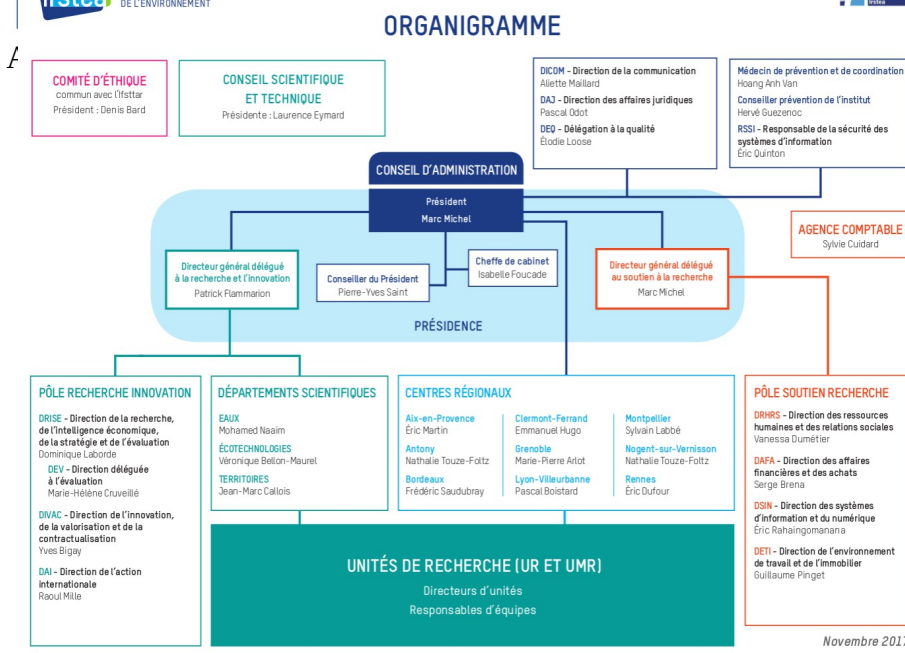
irstea DE L'ENVIRONNEMENT

ORGANIGRAMME

A

COMITÉ D'ÉTHIQUE
commun avec l'Ifsttar
Président : Denis Bard

CONSEIL SCIENTIFIQUE ET TECHNIQUE
Présidente : Laurence Eymard

DICOM - Direction de la communication
Aliette Maillard
DAJ - Direction des affaires juridiques
Pascal Odot
DEQ - Délégation à la qualité
Élodie Loose

Médecin de prévention et de coordination
Hoang Anh Van
Conseiller prévention de l'institut
Hervé Guezenoc
RSSI - Responsable de la sécurité des systèmes d'information
Éric Quinton

CONSEIL D'ADMINISTRATION

Président
Marc Michel

AGENCE COMPTABLE
Sylvie Cuidard

Directeur général délégué à la recherche et l'innovation
Patrick Flammarion

Conseiller du Président
Pierre-Yves Saint

Cheffe de cabinet
Isabelle Foucade

Directeur général délégué au soutien à la recherche
Marc Michel

PRÉSIDENCE

PÔLE RECHERCHE INNOVATION
DRISE - Direction de la recherche, de l'intelligence économique, de la stratégie et de l'évaluation
Dominique Laborde
DEV - Direction déléguée à l'évaluation
Marie-Hélène Cruveillé
DIVAC - Direction de l'innovation, de la valorisation et de la contractualisation
Yves Bigay
DAI - Direction de l'action internationale
Raoul Mille

DÉPARTEMENTS SCIENTIFIQUES
EAUX
Mohamed Naaim
ÉCOTECHNOLOGIES
Véronique Bellon-Maurel
TERRITOIRES
Jean-Marc Callois

CENTRES RÉGIONAUX
Aix-en-Provence
Éric Martin
Antony
Nathalie Touze-Foltz
Bordeaux
Frédéric Saudubray
Clermont-Ferrand
Emmanuel Hugo
Grenoble
Marie-Pierre Arlot
Lyon-Villeurbanne
Pascal Boistard
Montpellier
Sylvain Labbé
Nogent-sur-Vernisson
Nathalie Touze-Foltz
Rennes
Éric Dufour

PÔLE SOUTIEN RECHERCHE
DRHRS - Direction des ressources humaines et des relations sociales
Vanessa Dumétier
DAFA - Direction des affaires financières et des achats
Serge Brena
DSIN - Direction des systèmes d'information et du numérique
Éric Rahaingomanana
DETI - Direction de l'environnement de travail et de l'immobilier
Guillaume Pinget

UNITÉS DE RECHERCHE (UR ET UMR)
Directeurs d'unités
Responsables d'équipes

Novembre 201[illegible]